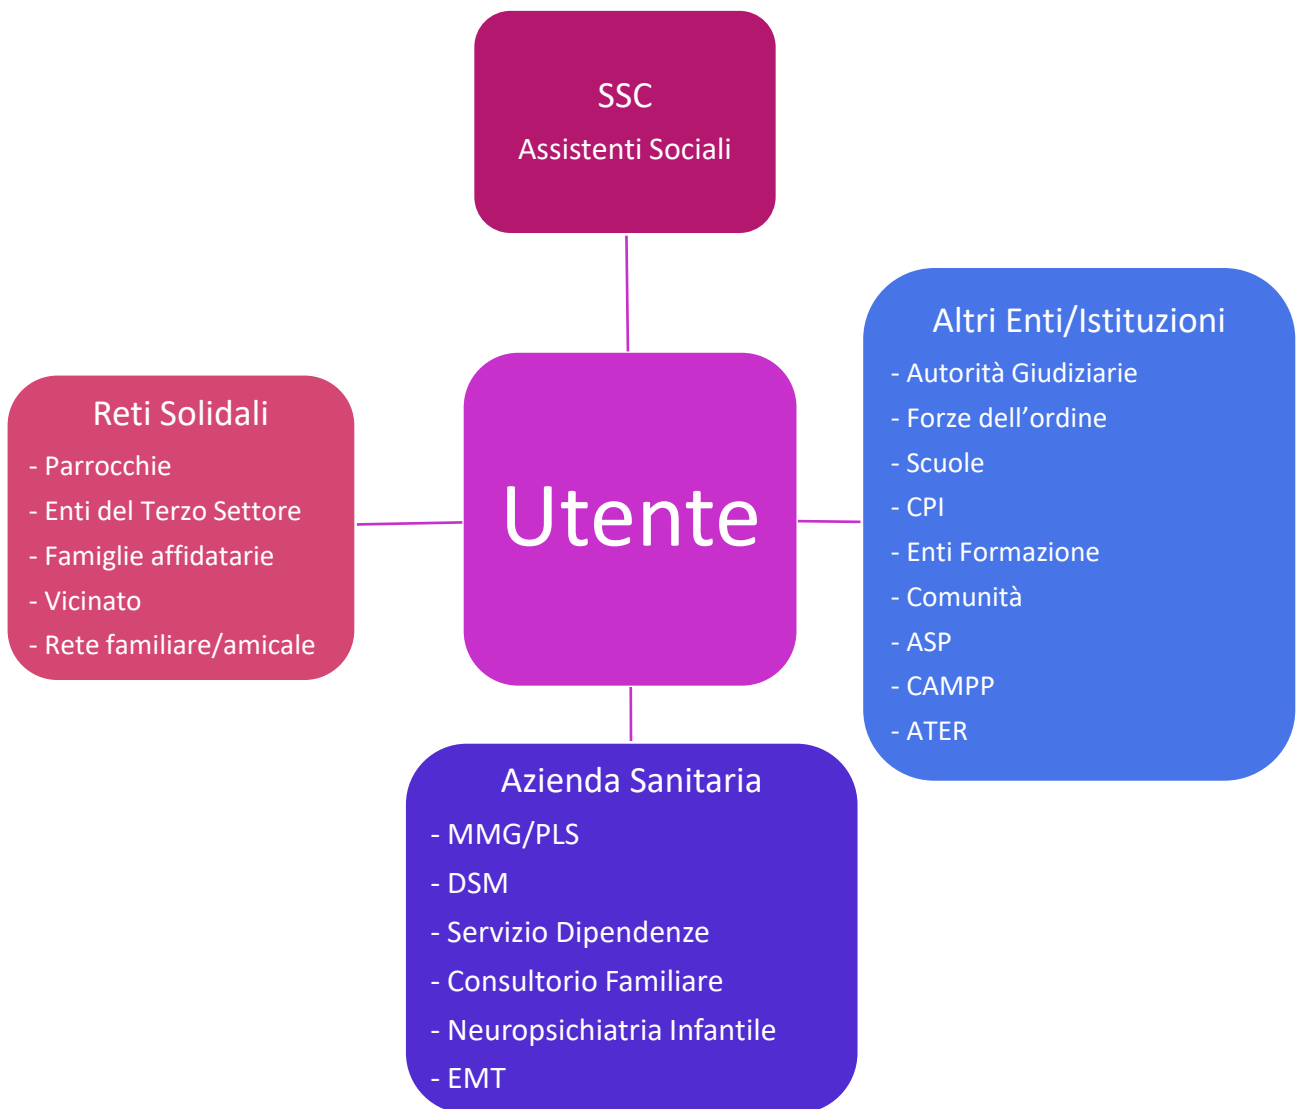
SSC
Assistenti Sociali

Reti Solidali
- Parrocchie
- Enti del Terzo Settore
- Famiglie affidatarie
- Vicinato
- Rete familiare/amicale

Utente

Altri Enti/Istituzioni
- Autorità Giudiziarie
- Forze dell’ordine
- Scuole
- CPI
- Enti Formazione
- Comunità
- ASP
- CAMPP
- ATER

Azienda Sanitaria
- MMG/PLS
- DSM
- Servizio Dipendenze
- Consultorio Familiare
- Neuropsichiatria Infantile
- EMT